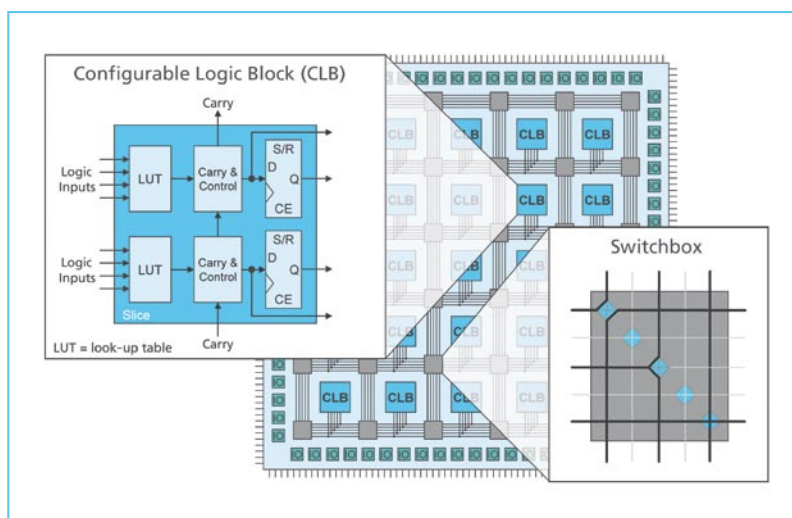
Configurable Logic Block (CLB)

Carry

Logic Inputs

LUT

Carry & Control

S/R
D
Q
CE

Logic Inputs

LUT

Carry & Control

S/R
D
Q
CE

Slice

Carry

LUT = look-up table

CLB CLB CLB CLB
CLB CLB CLB
CLB CLB
CLB CLB
CLB CLB CLB CLB
CLB CLB CLB CLB

Switchbox